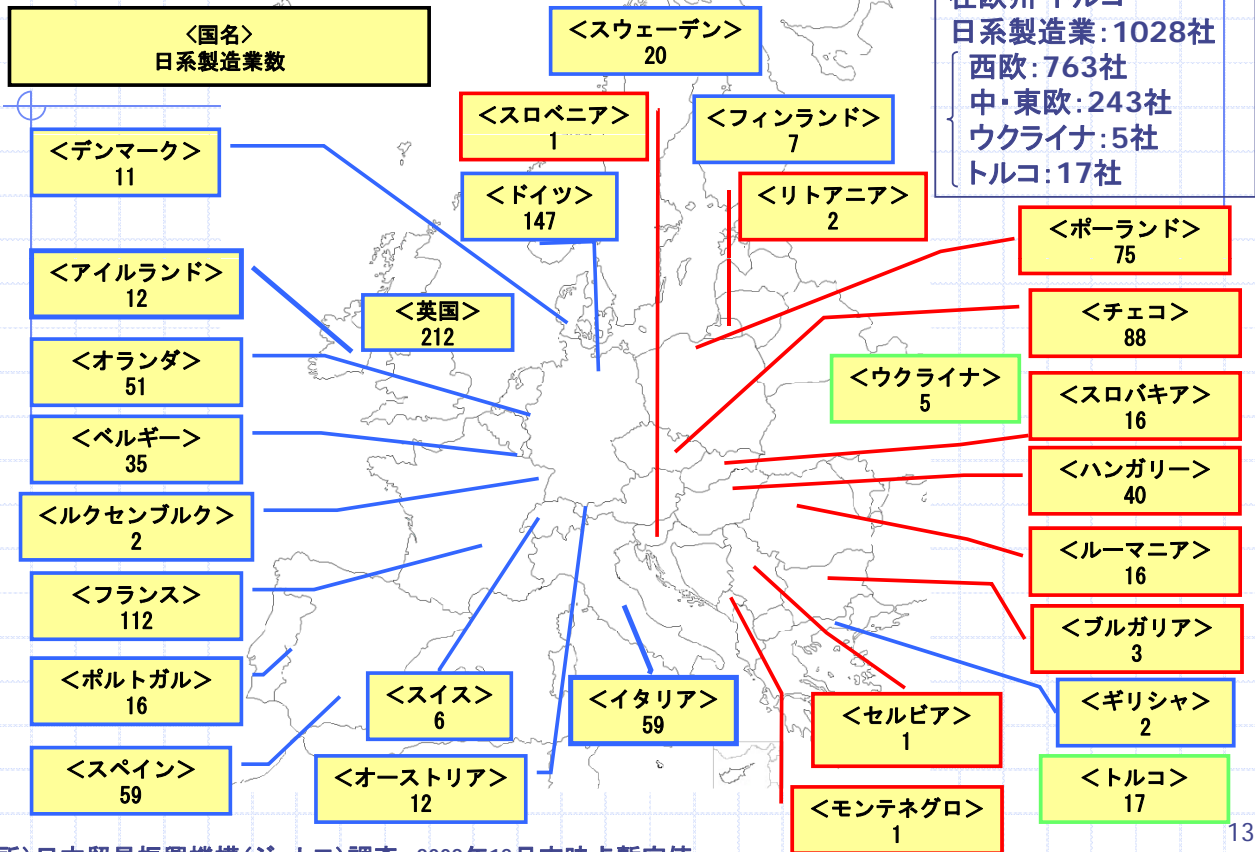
〈国名〉
日系製造業数

<スウェーデン>
20

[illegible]欧州・トルコ
日系製造業：1028社
西欧：763社
中・東欧：243社
ウクライナ：5社
トルコ：17社

<スロベニア>
1

<フィンランド>
7

<デンマーク>
11

<ドイツ>
147

<リトアニア>
2

<ポーランド>
75

<アイルランド>
12

<英国>
212

<チェコ>
88

<オランダ>
51

<ウクライナ>
5

<スロバキア>
16

<ベルギー>
35

<ハンガリー>
40

<ルクセンブルク>
2

<ルーマニア>
16

<フランス>
112

<ブルガリア>
3

<ポルトガル>
16

<スイス>
6

<イタリア>
59

<ギリシャ>
2

<セルビア>
1

<スペイン>
59

<オーストリア>
12

<トルコ>
17

<モンテネグロ>
1

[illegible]日本貿易振興機構(ジェトロ)調査 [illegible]
13